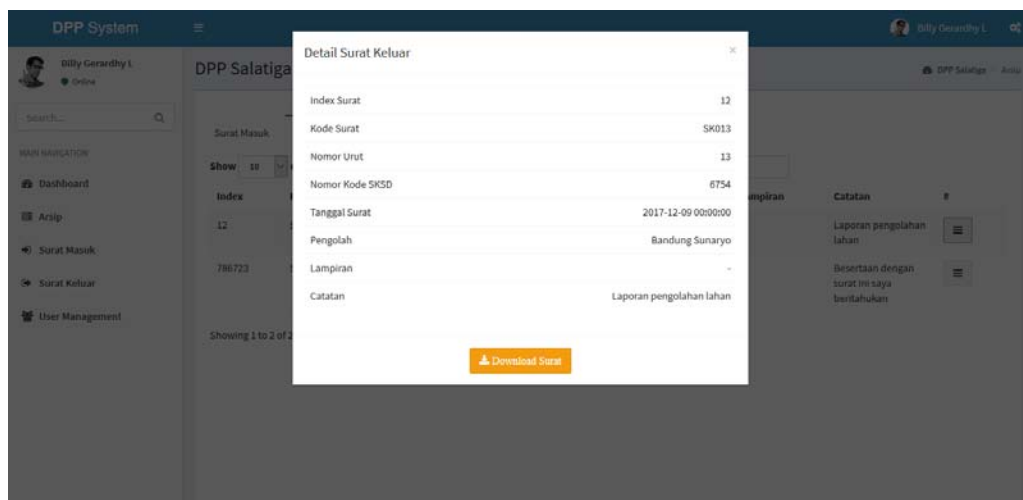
DPP System

Billy Gerardhy L

Billy Gerardhy L
Online

Search...

MAIN NAVIGATION

Dashboard

Arsip

Surat Masuk

Surat Keluar

User Management

DPP Salatiga

DPP Salatiga > Arsip

Surat Masuk

Show 10

| Index | | Lampiran | Catatan | # |
|---|---|---|---|---|
| 12 | | | Laporan pengolahan lahan | ≡ |
| 786723 | | | Besertaan dengan surat ini saya beritahukan | ≡ |

Showing 1 to 2 of 2

Detail Surat Keluar

×

| | |
|---|---|
| Index Surat | 12 |
| Kode Surat | SK013 |
| Nomor Urut | 13 |
| Nomor Kode SKSD | 6754 |
| Tanggal Surat | 2017-12-09 00:00:00 |
| Pengolah | Bandung Sunaryo |
| Lampiran | - |
| Catatan | Laporan pengolahan lahan |

Download Surat